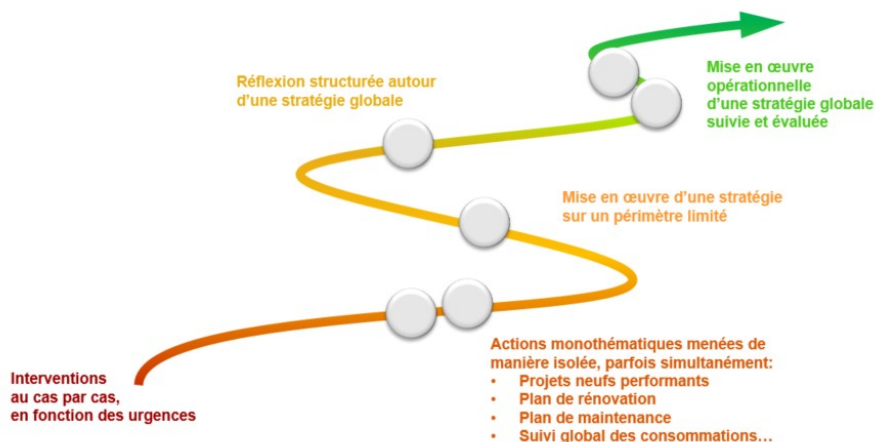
Réflexion structurée autour d'une stratégie globale

Mise en œuvre opérationnelle d'une stratégie globale suivie et évaluée

Mise en œuvre d'une stratégie sur un périmètre limité

Actions monothématiques menées de manière isolée, parfois simultanément:
• Projets neufs performants
• Plan de rénovation
• Plan de maintenance
• Suivi global des consommations…

Interventions au cas par cas, en fonction des urgences